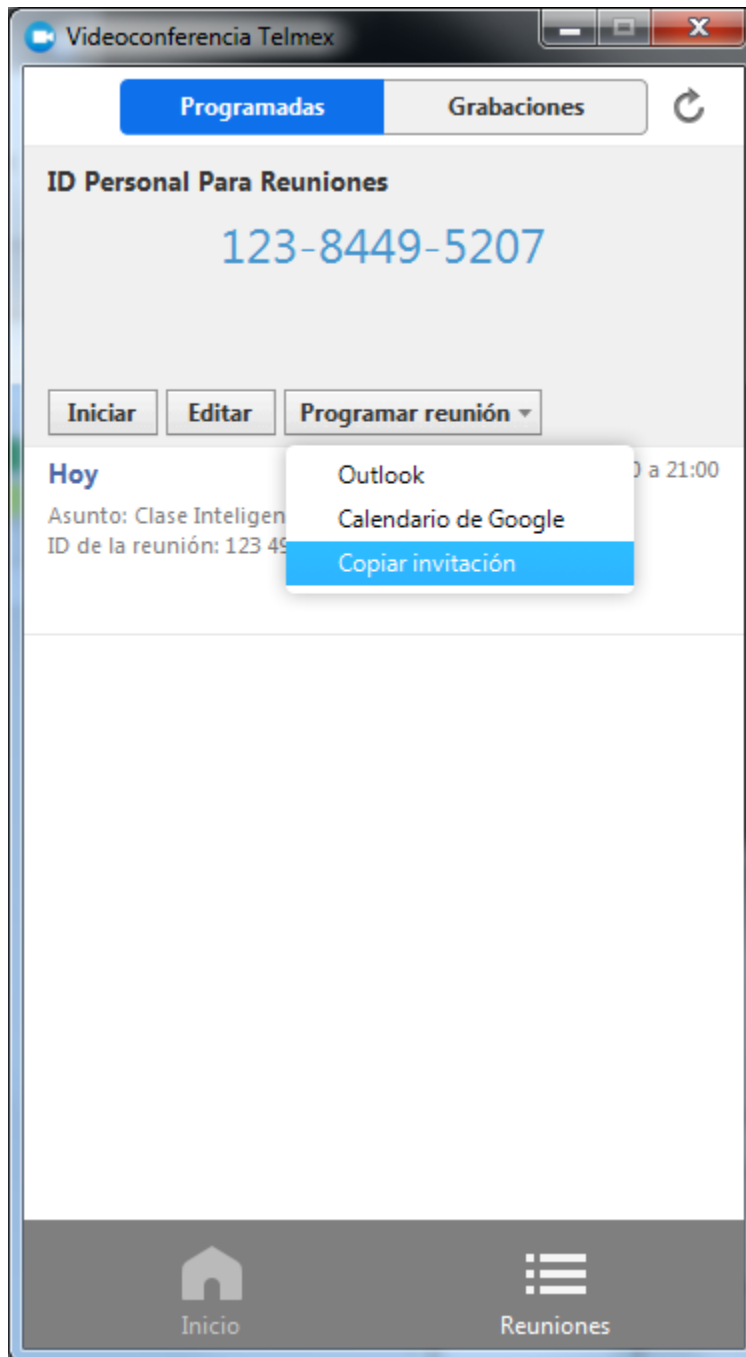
Videoconferencia Telmex

Programadas
Grabaciones

ID Personal Para Reuniones

123-8449-5207

Iniciar
Editar
Programar reunión

Hoy
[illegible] a 21:00
Asunto: Clase Inteligen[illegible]
ID de la reunión: 123 49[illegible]

Outlook
Calendario de Google
Copiar invitación

Inicio
Reuniones